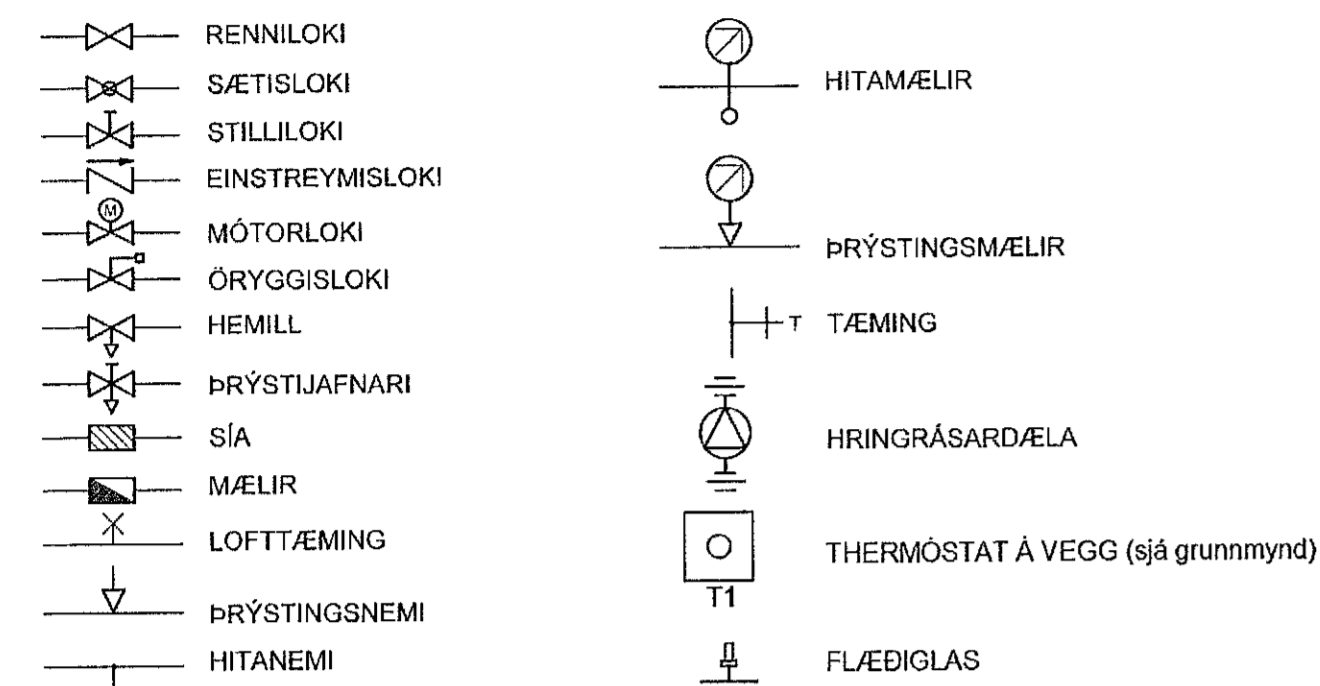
RENNILOKI
SÆTISLOKI
STILLILOKI
EINSTREYMISLOKI
M
MÓTORLOKI
ÖRYGGISLOKI
HEMILL
ÞRÝSTIJAFNARI
SÍA
MÆLIR
LOFTTÆMING
ÞRÝSTINGSNEMI
HITANEMI

HITAMÆLIR
ÞRÝSTINGSMÆLIR
T
TÆMING
HRINGRÁSARDÆLA
T1
THERMÓSTAT Á VEGG (sjá grunnmynd)
FLÆÐIGLAS